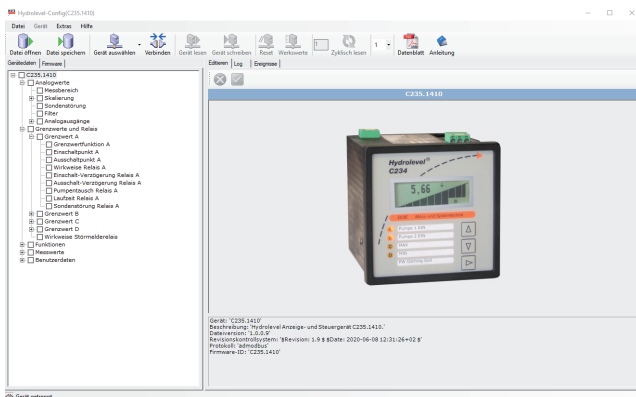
Hydrolevel-Config(C235.1410)

Datei Gerät Extras Hilfe

Datei öffnen Datei speichern Gerät auswählen Verbinden Gerät lesen Gerät schreiben Reset Werkswerte Zyklisch lesen 1 Datenblatt Anleitung

Gerätedaten Firmware

C235.1410
Analogwerte
Messbereich
Skalierung
Sonderstörung
Filter
Analogausgänge
Grenzwerte und Relais
Grenzwert A
Grenzwertfunktion A
Einschaltpunkt A
Ausschaltpunkt A
Wirkweise Relais A
Einschalt-Verzögerung Relais A
Ausschalt-Verzögerung Relais A
Pumpentausch Relais A
Laufzeit Relais A
Sonderstörung Relais A
Grenzwert B
Grenzwert C
Grenzwert D
Wirkweise Störmelderelais
Funktionen
Messwerte
Benutzerdaten

Editieren Log Ereignisse

C235.1410

Hydrolevel® C234

5.66

Gerät: 'C235.1410'
Beschreibung: 'Hydrolevel Anzeige- und Steuergerät C235.1410.'
Dateiversion: '1.0.0.9'
Revisionskontrollsystem: '$Revision: 1.9 $ $Date: 2020-06-08 12:31:26+02 $'
Protokoll: 'admodbus'
Firmware-ID: 'C235.1410'

Gerät getrennt